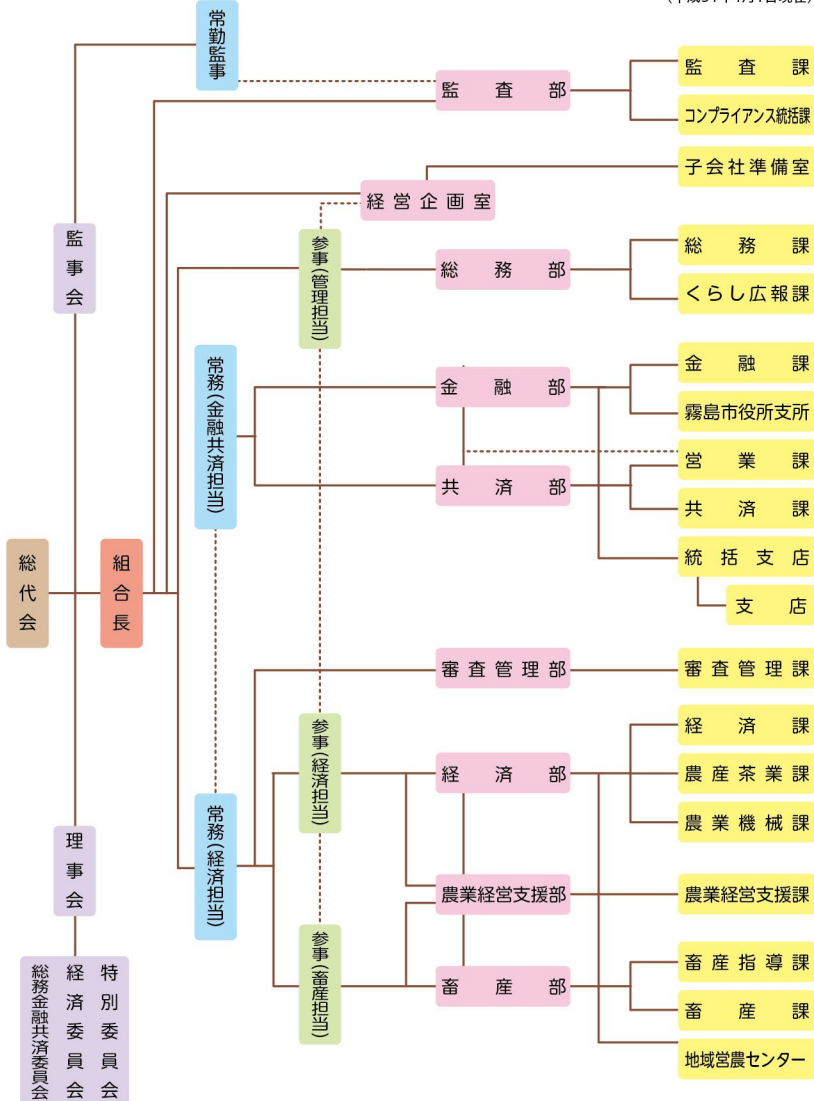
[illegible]

常勤監事

監査部

監査課

コンプライアンス統括課

子会社準備室

経営企画室

監事会

参事(管理担当)

総務部

総務課

くらし広報課

常務(金融共済担当)

金融部

金融課

霧島市役所支所

共済部

営業課

共済課

統括支店

支店

総代会

組合長

審査管理部

審査管理課

参事(経済担当)

経済部

経済課

農産茶業課

農業機械課

理事会

常務(経済担当)

農業経営支援部

農業経営支援課

参事(畜産担当)

畜産部

畜産指導課

畜産課

地域営農センター

特別委員会

経済委員会

総務金融共済委員会